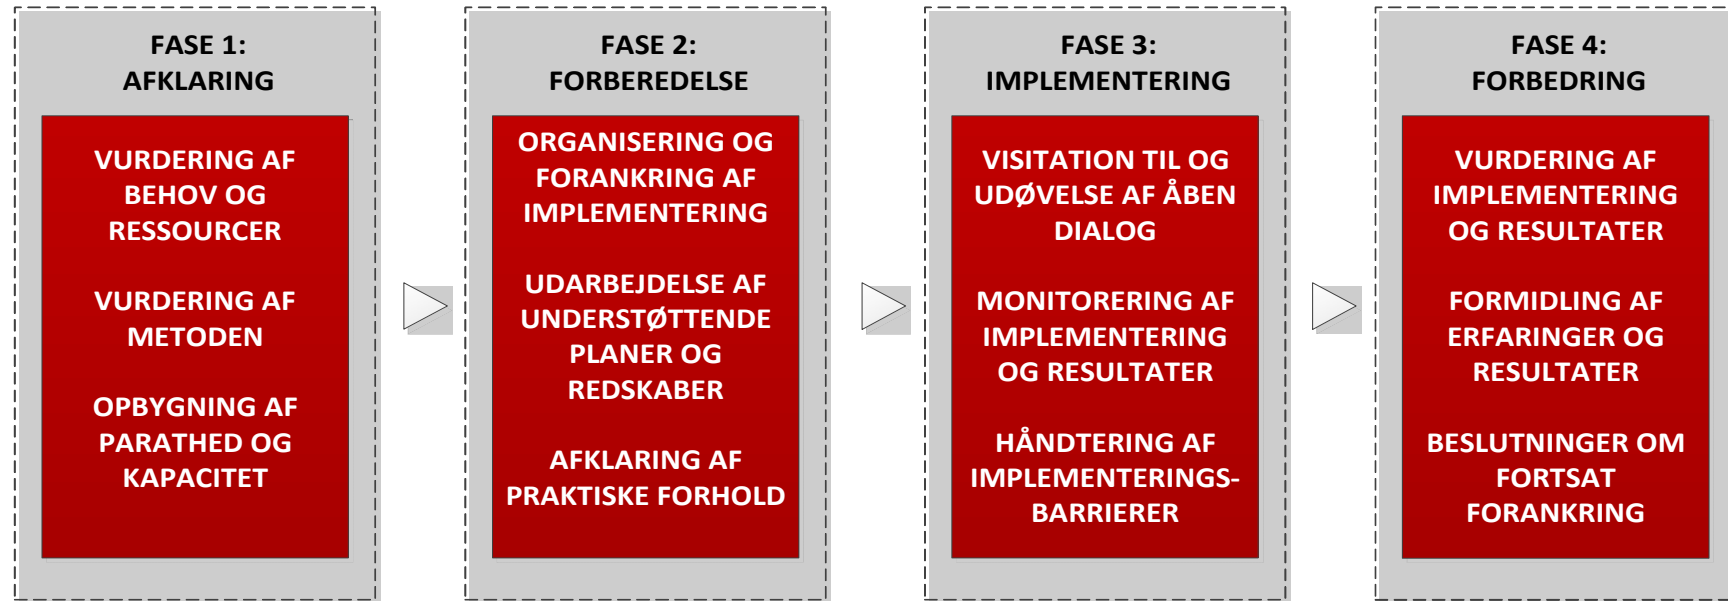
FASE 1:
AFKLARING

VURDERING AF BEHOV OG RESSOURCER

VURDERING AF METODEN

OPBYGNING AF PARATHED OG KAPACITET

FASE 2:
FORBEREDELSE

ORGANISERING OG FORANKRING AF IMPLEMENTERING

UDARBEJDELSE AF UNDERSTØTTENDE PLANER OG REDSKABER

AFKLARING AF PRAKTISKE FORHOLD

FASE 3:
IMPLEMENTERING

VISITATION TIL OG UDØVELSE AF ÅBEN DIALOG

MONITORERING AF IMPLEMENTERING OG RESULTATER

HÅNDTERING AF IMPLEMENTERINGS-BARRIERER

FASE 4:
FORBEDRING

VURDERING AF IMPLEMENTERING OG RESULTATER

FORMIDLING AF ERFARINGER OG RESULTATER

BESLUTNINGER OM FORTSAT FORANKRING